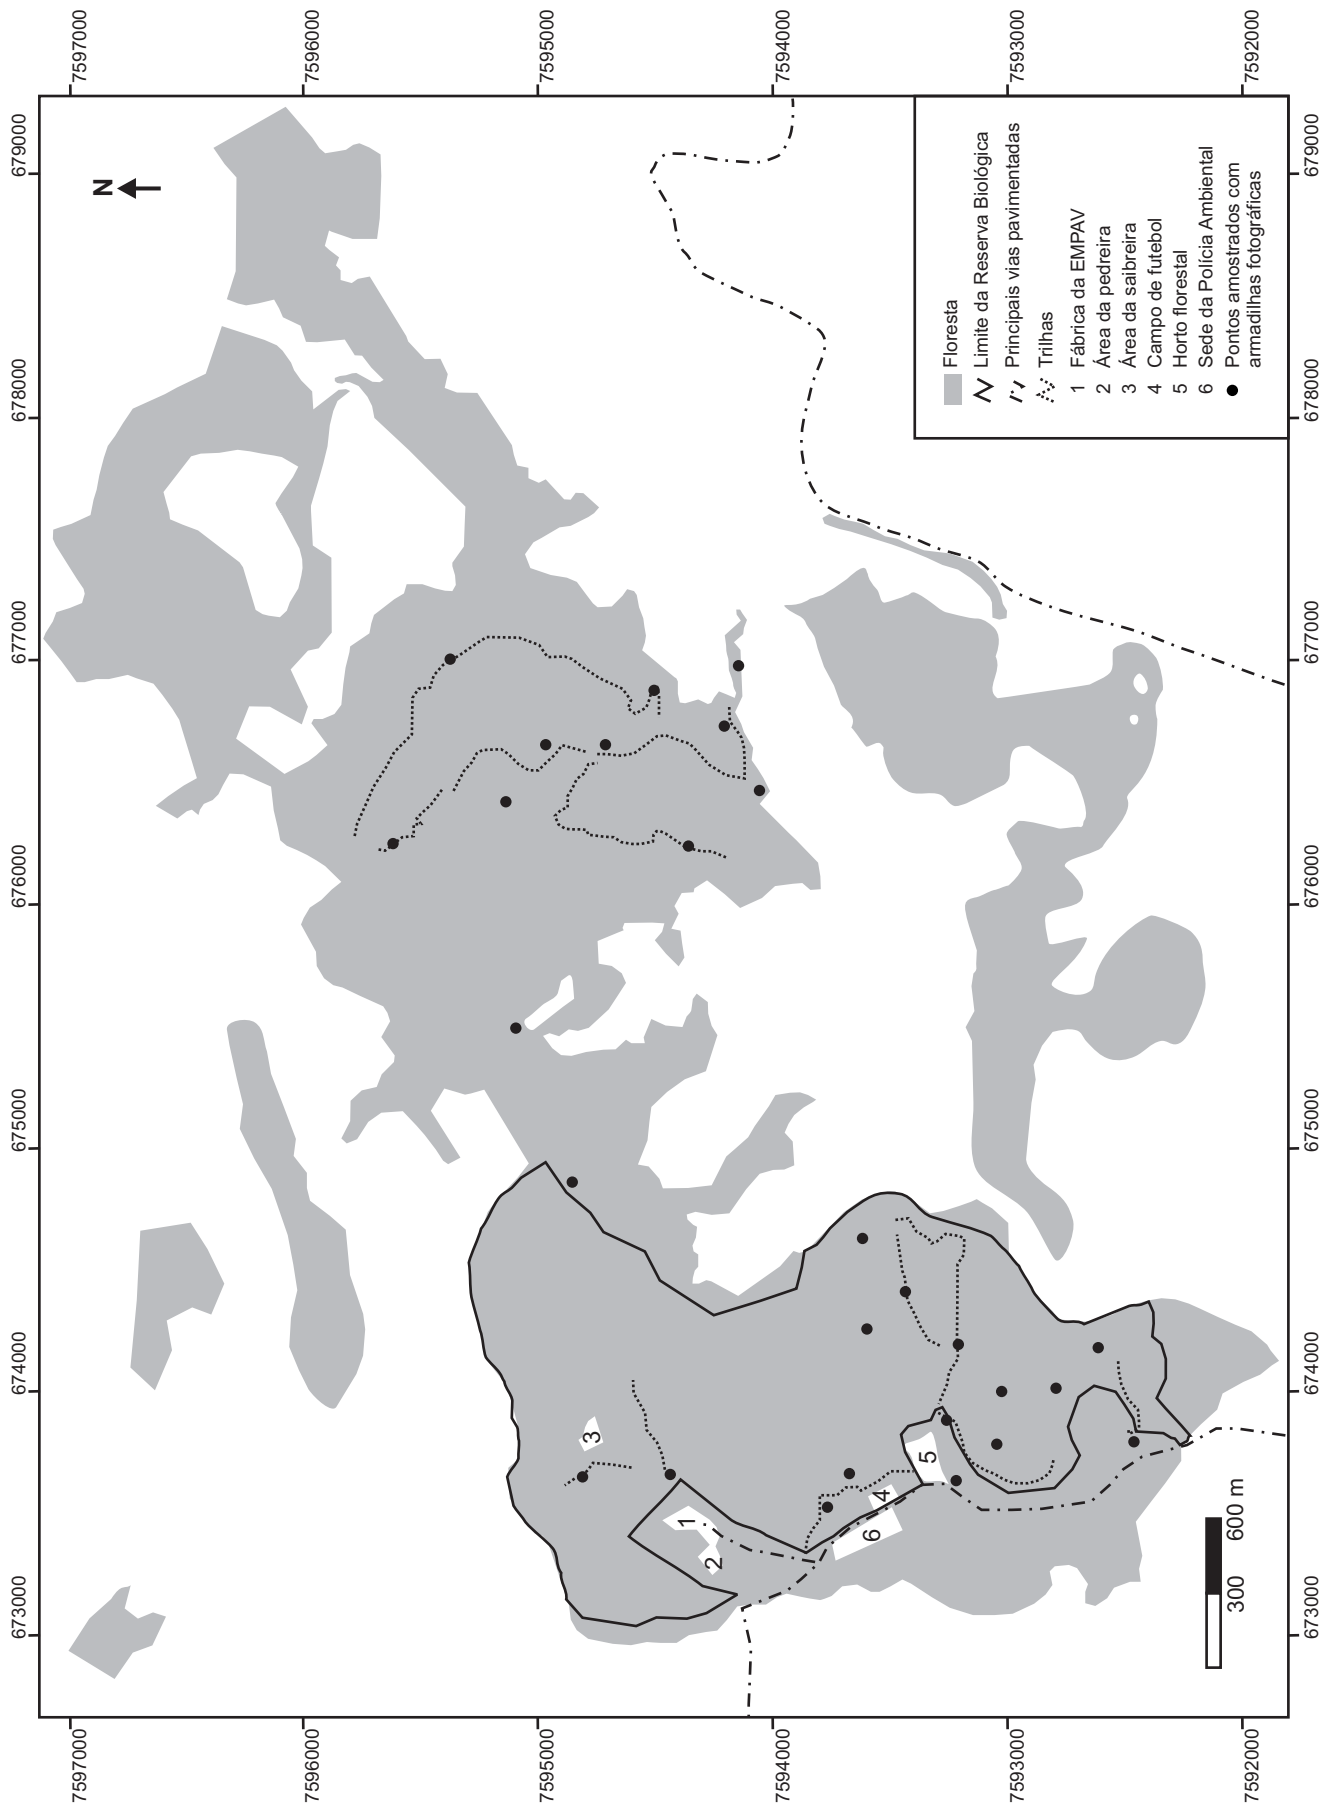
7597000
7596000
7595000
7594000
7593000
7592000
679000
678000
677000
676000
675000
674000
673000
N
Floresta
Limite da Reserva Biológica
Principais vias pavimentadas
Trilhas
1 Fábrica da EMPAV
2 Área da pedreira
3 Área da saibreira
4 Campo de futebol
5 Horto florestal
6 Sede da Polícia Ambiental
Pontos amostrados com armadilhas fotográficas
1
2
3
4
5
6
300 600 m